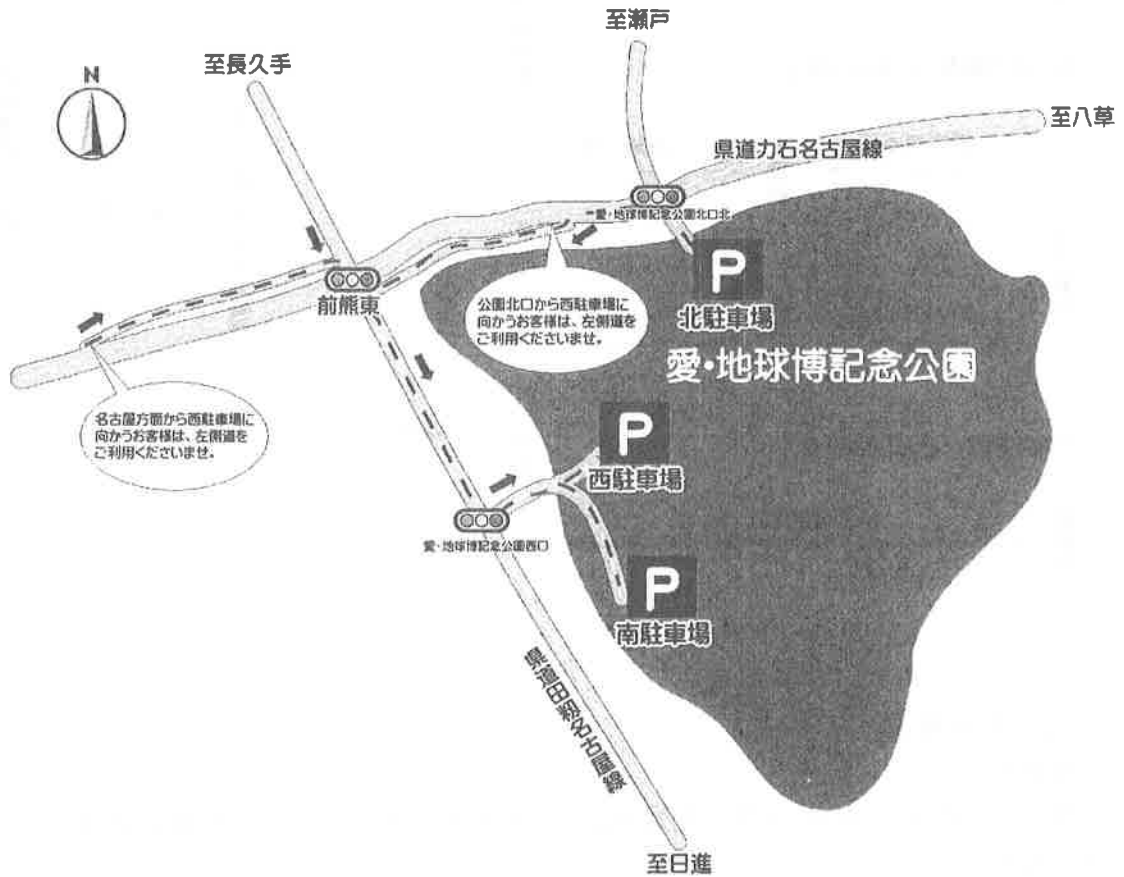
至瀬戸

至長久手

N

至八草

県道力石名古屋線

愛・地球博記念公園北口北

P

北駐車場

前熊東

公園北口から西駐車場に向かうお客様は、左側道をご利用くださいませ。

愛・地球博記念公園

名古屋方面から西駐車場に向かうお客様は、左側道をご利用くださいませ。

P

西駐車場

愛・地球博記念公園西口

P

南駐車場

県道田籾名古屋線

至日進